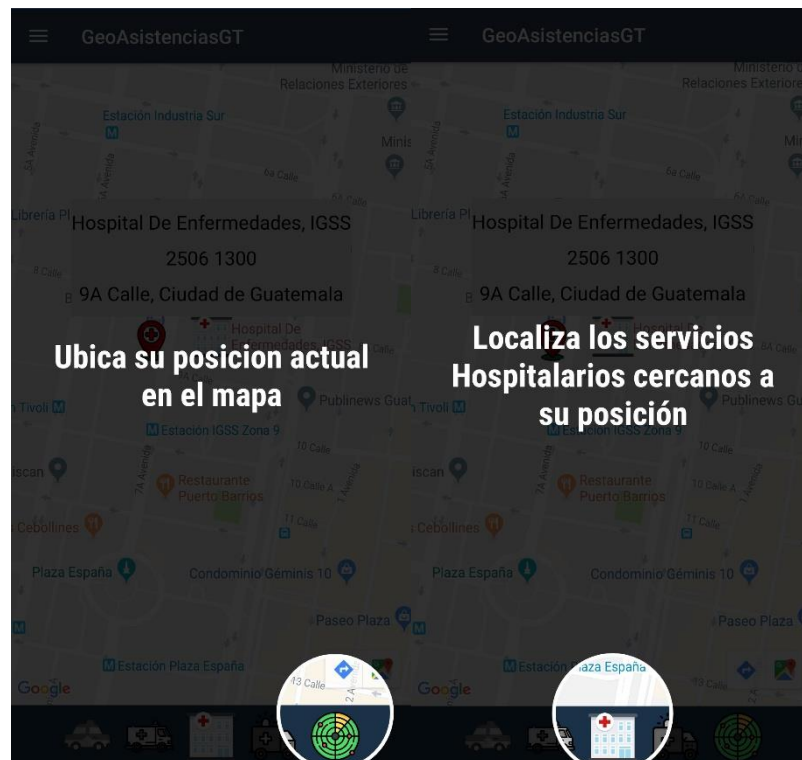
GeoAsistenciasGT

Ministerio de Relaciones Exteriores

Estación Industria Sur

Hospital De Enfermedades, IGSS

2506 1300

9A Calle, Ciudad de Guatemala

Hospital De Enfermedades IGSS

Ubica su posicion actual en el mapa

Tivoli

Publinews Guat

Estación IGSS Zona 9

Restaurante Puerto Barrios

Cebollines

Plaza España

Condominio Géminis 10

Paseo Plaza

Estación Plaza España

Google

GeoAsistenciasGT

Ministerio de Relaciones Exteriore

Estación Industria Sur

Hospital De Enfermedades, IGSS

2506 1300

9A Calle, Ciudad de Guatemala

Localiza los servicios Hospitalarios cercanos a su posición

Tivoli

Publinews Guat

Estación IGSS Zona 9

Restaurante Puerto Barrios

Cebollines

Plaza España

Condominio Géminis 10

Paseo Plaza

Estación Plaza España

Google